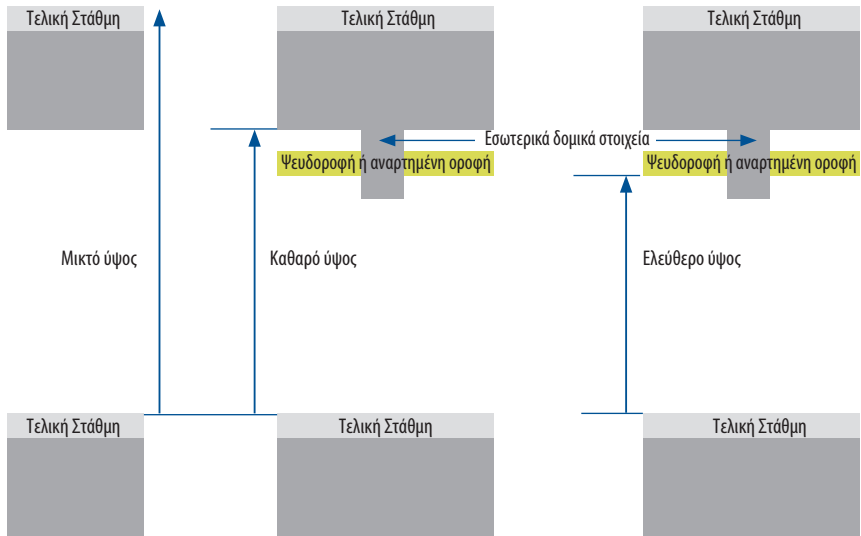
Τελική Στάθμη

Τελική Στάθμη

Τελική Στάθμη

Εσωτερικά δομικά στοιχεία

Ψευδοροφή ή αναρτημένη οροφή

Ψευδοροφή ή αναρτημένη οροφή

Μικτό ύψος

Καθαρό ύψος

Ελεύθερο ύψος

Τελική Στάθμη

Τελική Στάθμη

Τελική Στάθμη